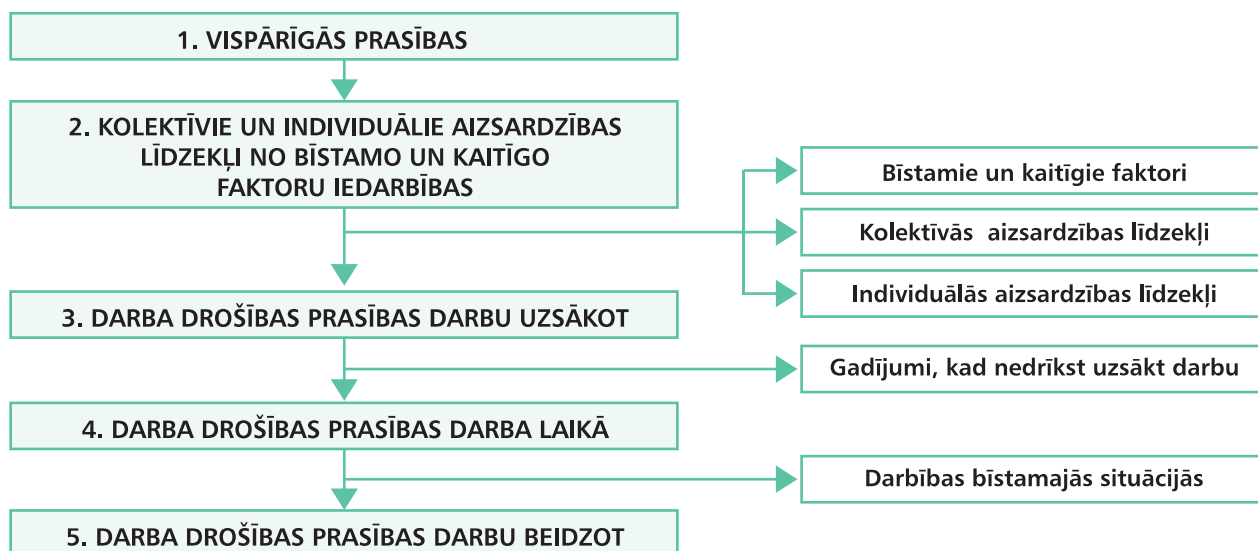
1. VISPĀRĪGĀS PRASĪBAS

2. KOLEKTĪVIE UN INDIVIDUĀLIE AIZSARDZĪBAS LĪDZEKĻI NO BĪSTAMO UN KAITĪGO FAKTORU IEDARBĪBAS

Bīstamie un kaitīgie faktori

Kolektīvās aizsardzības līdzekļi

Individuālās aizsardzības līdzekļi

3. DARBA DROŠĪBAS PRASĪBAS DARBU UZSĀKOT

Gadījumi, kad nedrīkst uzsākt darbu

4. DARBA DROŠĪBAS PRASĪBAS DARBA LAIKĀ

Darbības bīstamajās situācijās

5. DARBA DROŠĪBAS PRASĪBAS DARBU BEIDZOT